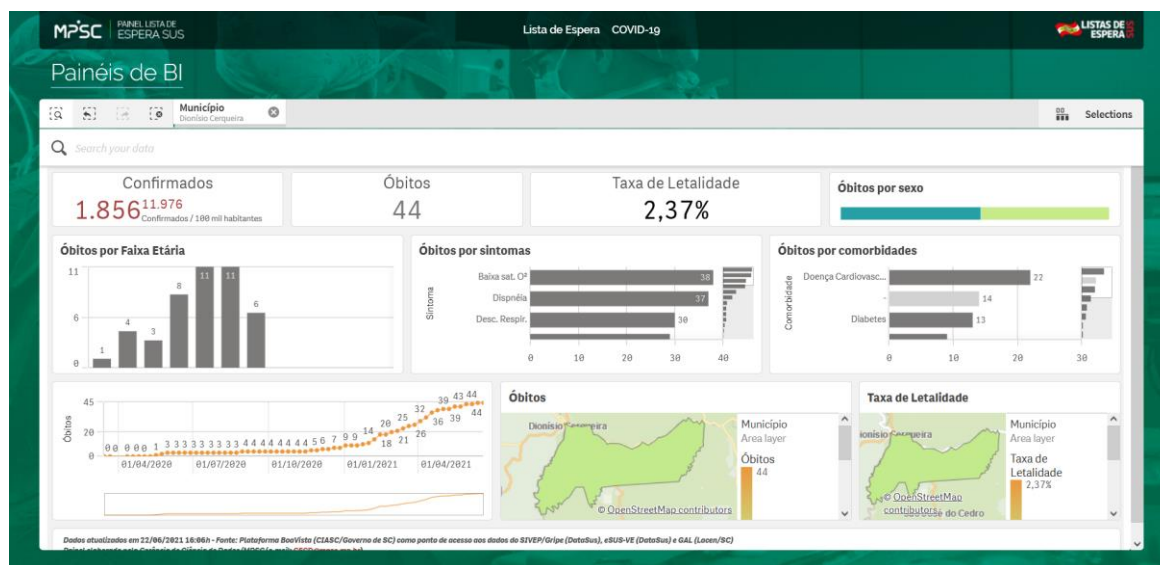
MPSC PAINEL LISTA DE ESPERA SUS

Lista de Espera COVID-19

LISTAS DE ESPERA SUS

Painéis de BI

Município
Dionísio Cerqueira

Selections

Search your data

Confirmados
1.856 11.976 Confirmados / 100 mil habitantes

Óbitos
44

Taxa de Letalidade
2,37%

Óbitos por sexo

Óbitos por Faixa Etária

11
6
0

1 4 3 8 11 11 6

Óbitos por sintomas

Sintoma

Baixa sat. O² 38
Dispnéia 37
Desc. Respir. 30

0 10 20 30 40

Óbitos por comorbidades

Comorbidade

Doença Cardiovasc... 22
- 14
Diabetes 13

0 10 20 30

Óbitos

45
20
0

0 0 0 0 1 1 3 3 3 3 3 3 3 3 4 4 4 4 4 4 4 4 5 6 7 7 9 9 14 18 20 21 25 26 32 36 39 39 43 44 44

01/04/2020 01/07/2020 01/10/2020 01/01/2021 01/04/2021

Óbitos

Dionísio Cerqueira

Município
Area layer
Óbitos
44

© OpenStreetMap contributors

Taxa de Letalidade

Dionísio Cerqueira

Município
Area layer
Taxa de Letalidade
2,37%

© OpenStreetMap contributors
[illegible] do Cedro

Dados atualizados em 22/06/2021 16:06h - Fonte: Plataforma BoaVista (CIASC/Governo de SC) como ponto de acesso aos dados do SIVEP/Gripe (DataSus), eSUS-VE (DataSus) e GAL (Lacen/SC)
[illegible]